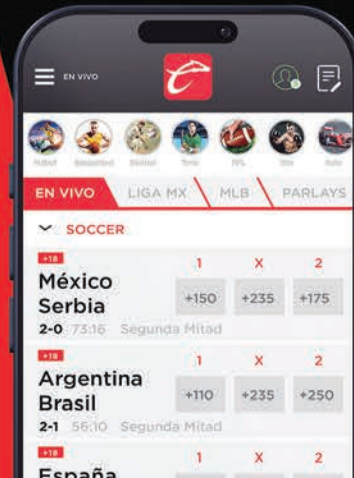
EN VIVO

Futbol Basketball Béisbol Tenis NFL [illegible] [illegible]

EN VIVO LIGA MX MLB PARLAYS

SOCCER

+18
México
Serbia
2-0 73:16 Segunda Mitad
1 X 2
+150 +235 +175

+18
Argentina
Brasil
2-1 56:10 Segunda Mitad
1 X 2
+110 +235 +250

+18
España
1 X 2